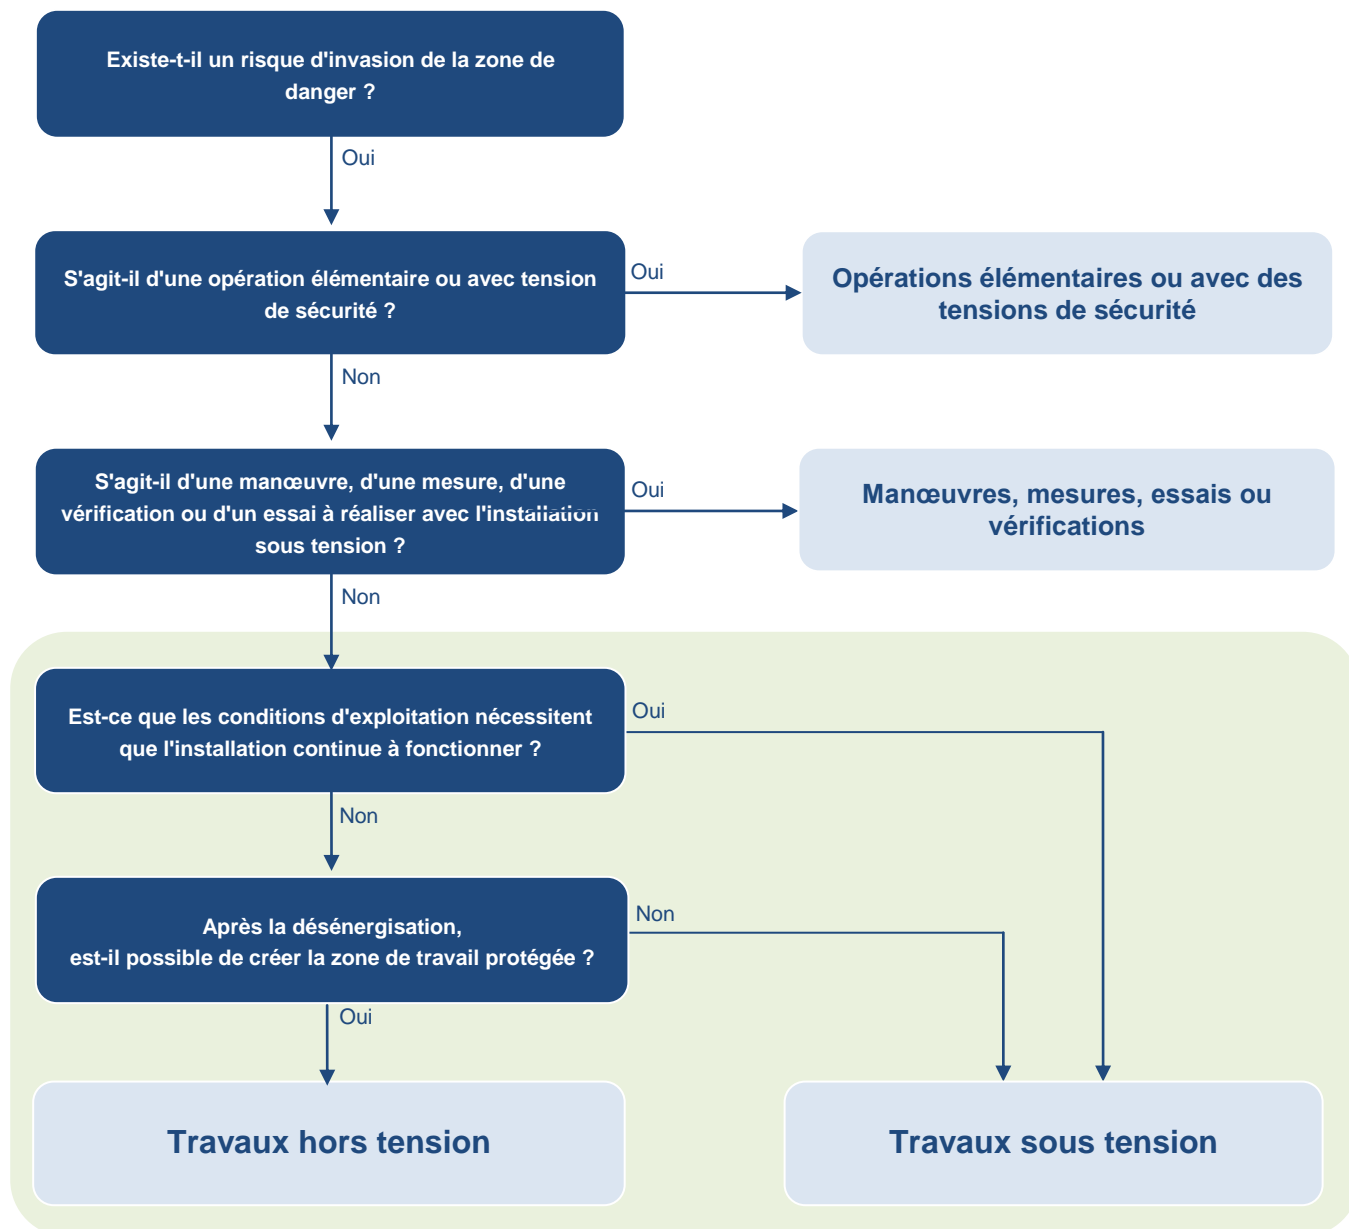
Existe-t-il un risque d'invasion de la zone de danger ?

Oui

S'agit-il d'une opération élémentaire ou avec tension de sécurité ?

Oui

Opérations élémentaires ou avec des tensions de sécurité

Non

S'agit-il d'une manœuvre, d'une mesure, d'une vérification ou d'un essai à réaliser avec l'installation sous tension ?

Oui

Manœuvres, mesures, essais ou vérifications

Non

Est-ce que les conditions d'exploitation nécessitent que l'installation continue à fonctionner ?

Oui

Non

Après la désénergisation, est-il possible de créer la zone de travail protégée ?

Non

Oui

Travaux hors tension

Travaux sous tension